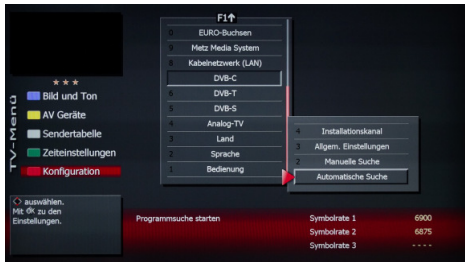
F1↑
0 EURO-Buchsen
9 Metz Media System
8 Kabelnetzwerk (LAN)
7 DVB-C
6 DVB-T
5 DVB-S
4 Analog-TV
3 Land
2 Sprache
1 Bedienung

TV-Menü
* * *
Bild und Ton
AV Geräte
Sendertabelle
Zeiteinstellungen
Konfiguration

4 Installationskanal
3 Allgem. Einstellungen
2 Manuelle Suche
1 Automatische Suche

auswählen.
Mit ok zu den Einstellungen.

Programmsuche starten

| | |
|---|---|
| Symbolrate 1 | 6900 |
| Symbolrate 2 | 6875 |
| Symbolrate 3 | - - - - |